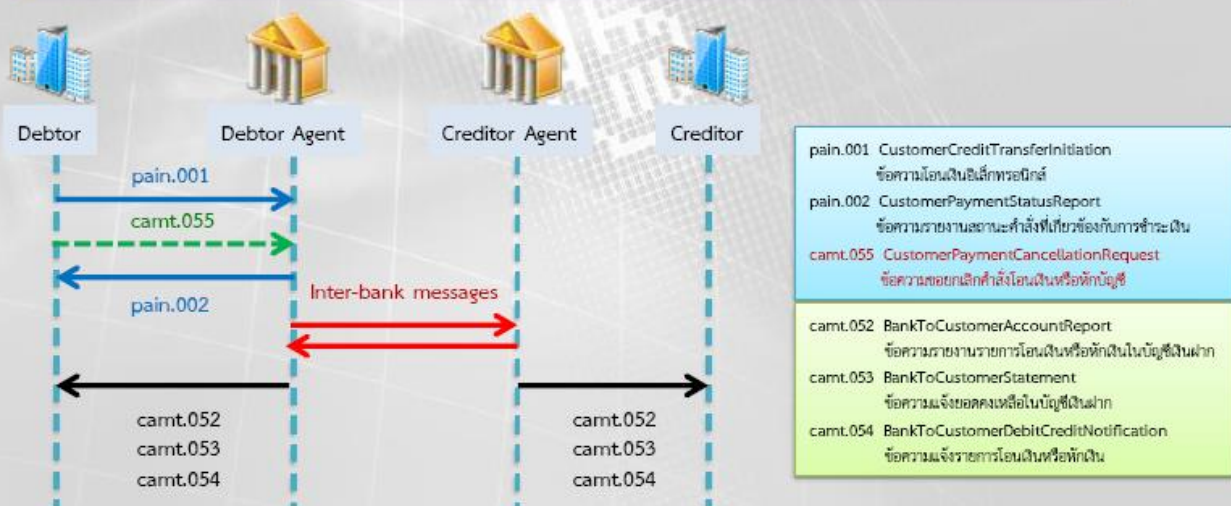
Debtor

Debtor Agent

Creditor Agent

Creditor

pain.001

camt.055

pain.002

Inter-bank messages

camt.052
camt.053
camt.054

camt.052
camt.053
camt.054

pain.001 CustomerCreditTransferInitiation
ข้อความโอนเงินอิเล็กทรอนิกส์
pain.002 CustomerPaymentStatusReport
ข้อความรายงานสถานะคำสั่งที่เกี่ยวข้องกับการชำระเงิน
camt.055 CustomerPaymentCancellationRequest
ข้อความขอยกเลิกคำสั่งโอนเงินหรือหักบัญชี

camt.052 BankToCustomerAccountReport
ข้อความรายงานรายการโอนเงินหรือหักเงินในบัญชีเงินฝาก
camt.053 BankToCustomerStatement
ข้อความแจ้งยอดคงเหลือในบัญชีเงินฝาก
camt.054 BankToCustomerDebitCreditNotification
ข้อความแจ้งรายการโอนเงินหรือหักเงิน